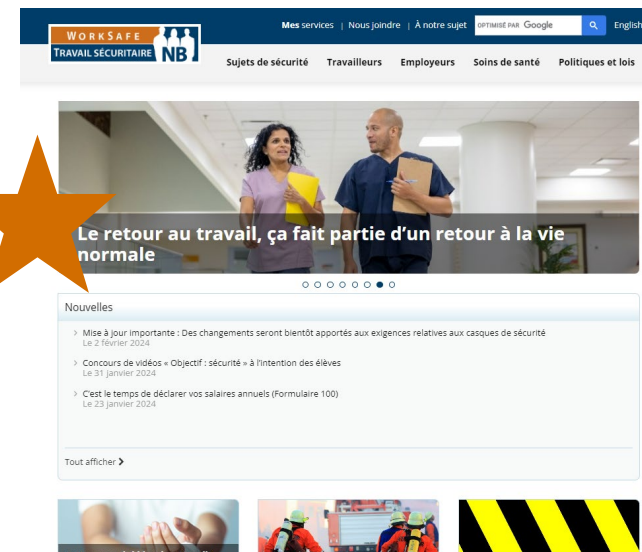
WORKSAFE
TRAVAIL SÉCURITAIRE NB

Mes services | Nous joindre | À notre sujet OPTIMISÉ PAR Google English

Sujets de sécurité Travailleurs Employeurs Soins de santé Politiques et lois

Le retour au travail, ça fait partie d'un retour à la vie normale

Nouvelles

Mise à jour importante : Des changements seront bientôt apportés aux exigences relatives aux casques de sécurité
Le 2 février 2024

Concours de vidéos « Objectif : sécurité » à l'intention des élèves
Le 31 janvier 2024

C'est le temps de déclarer vos salaires annuels (Formulaire 100)
Le 23 janvier 2024

Tout afficher